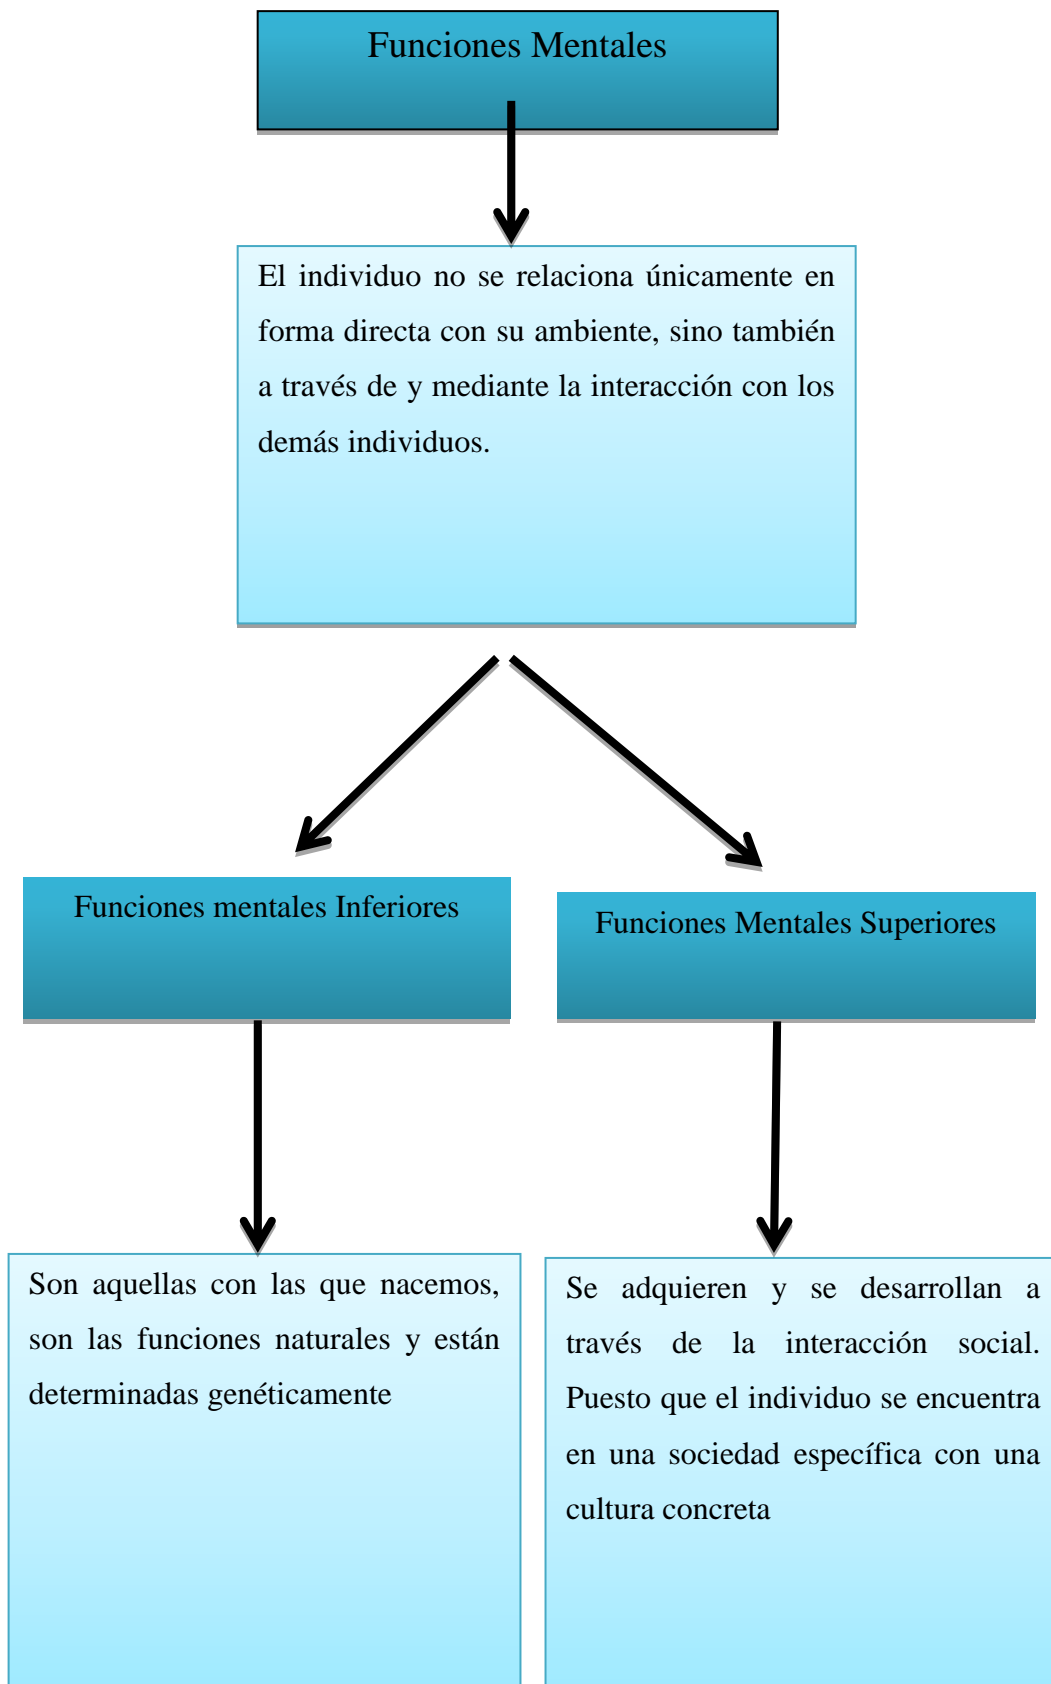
Funciones Mentales

El individuo no se relaciona únicamente en forma directa con su ambiente, sino también a través de y mediante la interacción con los demás individuos.

Funciones mentales Inferiores

Funciones Mentales Superiores

Son aquellas con las que nacemos, son las funciones naturales y están determinadas genéticamente

Se adquieren y se desarrollan a través de la interacción social. Puesto que el individuo se encuentra en una sociedad específica con una cultura concreta